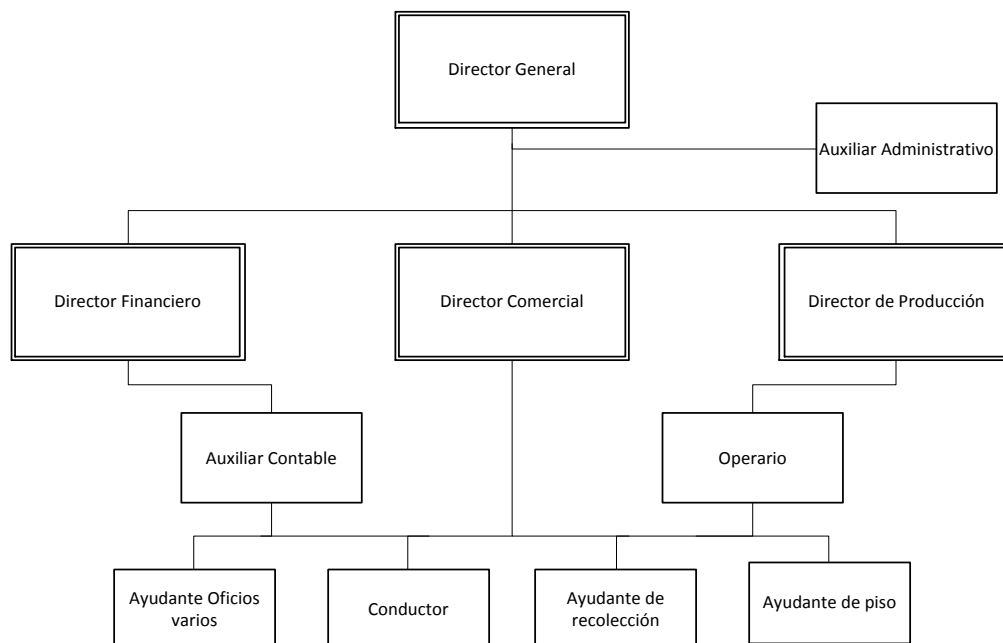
Director General

Auxiliar Administrativo

Director Financiero

Director Comercial

Director de Producción

Auxiliar Contable

Operario

Ayudante Oficios varios

Conductor

Ayudante de recolección

Ayudante de piso